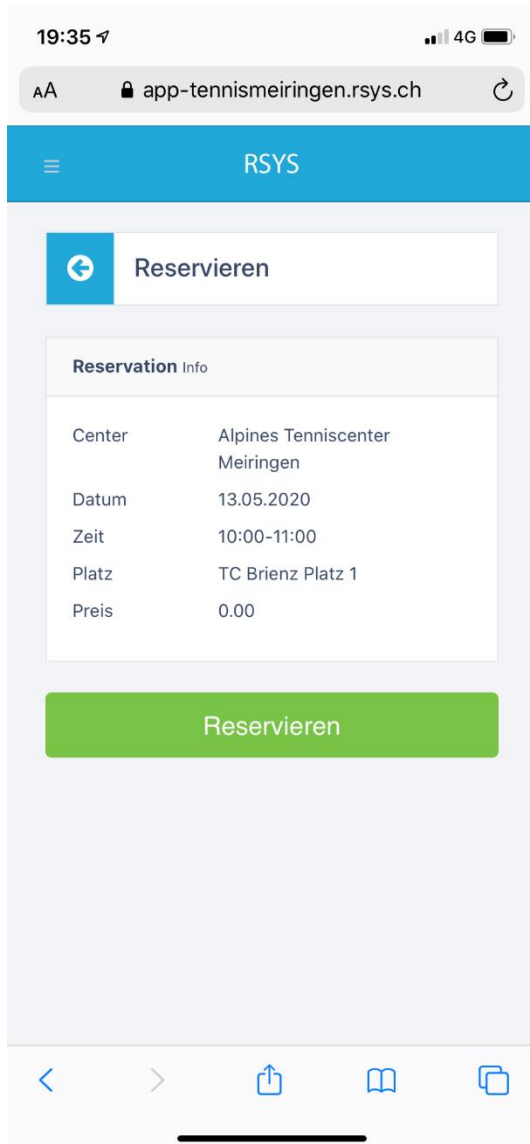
19:35

4G

AA app-tennismeiringen.rsys.ch

RSYS

Reservieren

Reservation Info

| | |
|---|---|
| Center | Alpines Tenniscenter Meiringen |
| Datum | 13.05.2020 |
| Zeit | 10:00-11:00 |
| Platz | TC Brienz Platz 1 |
| Preis | 0.00 |

Reservieren